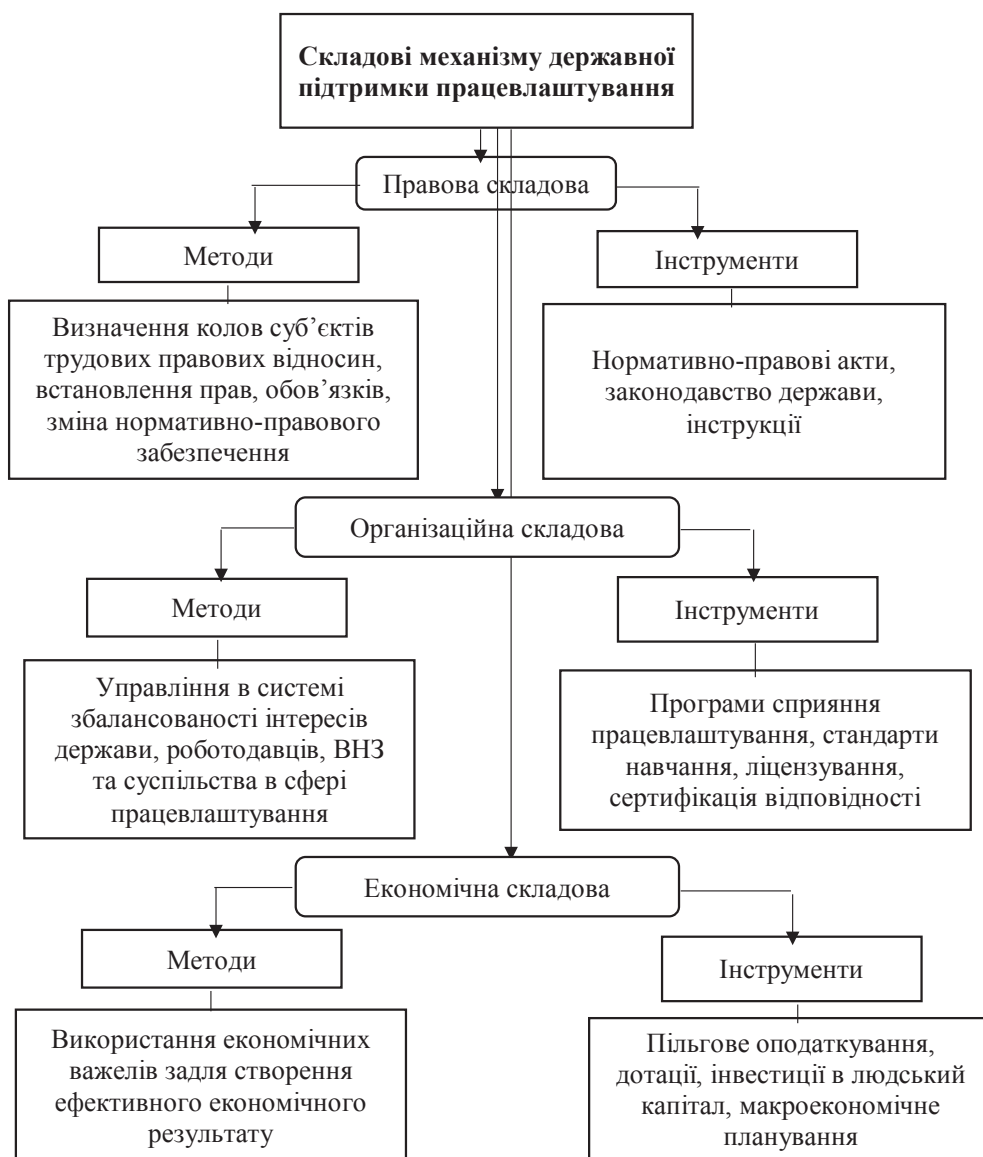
**Складові механізму державної підтримки працевлаштування**

Правова складова

Методи

Визначення колов суб'єктів трудових правових відносин, встановлення прав, обов'язків, зміна нормативно-правового забезпечення

Інструменти

Нормативно-правові акти, законодавство держави, інструкції

Організаційна складова

Методи

Управління в системі збалансованості інтересів держави, роботодавців, ВНЗ та суспільства в сфері працевлаштування

Інструменти

Програми сприяння працевлаштування, стандарти навчання, ліцензування, сертифікація відповідності

Економічна складова

Методи

Використання економічних важелів задля створення ефективного економічного результату

Інструменти

Пільгове оподаткування, дотації, інвестиції в людський капітал, макроекономічне планування